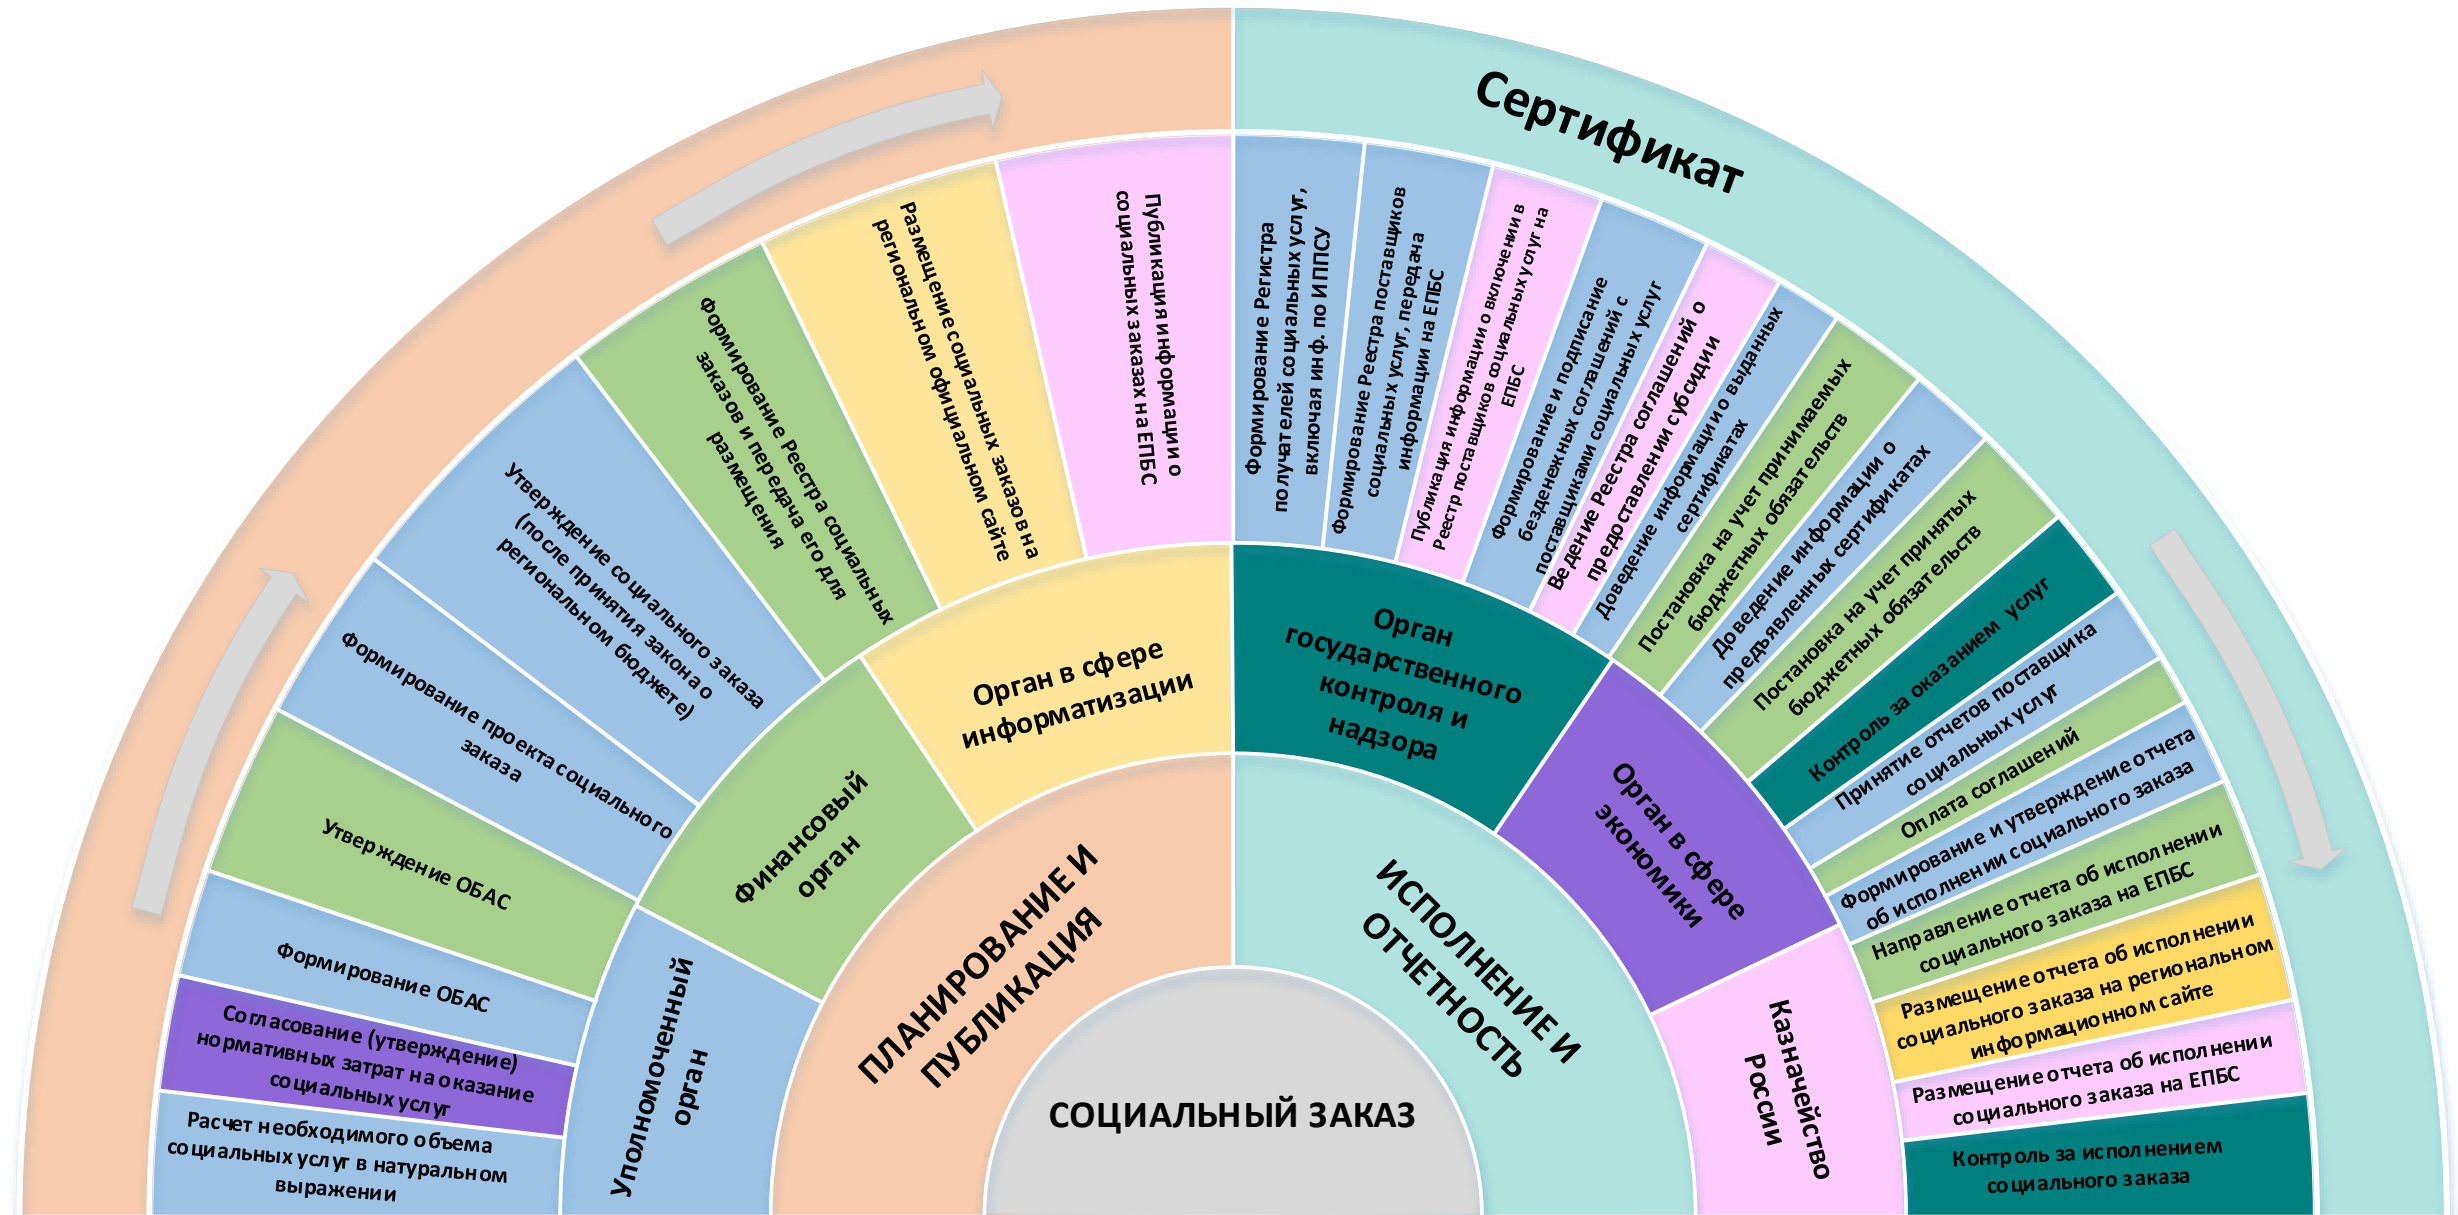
Сертификат

Расчет необходимого объема социальных услуг в натуральном выражении

Согласование (утверждение) нормативных затрат на оказание социальных услуг

Формирование ОБАС

Утверждение ОБАС

Формирование проекта социального заказа

Утверждение социального заказа (после принятия закона о региональном бюджете)

Формирование Реестра социальных заказов и передача его для размещения

Размещение социальных заказов на региональном официальном сайте

Публикация информации о социальных заказах на ЕПБС

Формирование Регистра получателей социальных услуг, включая инф. по ИППСУ

Формирование Реестра поставщиков социальных услуг, передача информации на ЕПБС

Публикация информации о включении в Реестр поставщиков социальных услуг на ЕПБС

Формирование и подписание безденежных соглашений с поставщиками социальных услуг

Ведение Реестра соглашений о предоставлении субсидии

Доведение информации о выданных сертификатах

Постановка на учет принимаемых бюджетных обязательств

Доведение информации о предъявленных сертификатах

Постановка на учет принятых бюджетных обязательств

Контроль за оказанием услуг

Принятие отчетов поставщика социальных услуг

Оплата соглашений

Формирование и утверждение отчета об исполнении социального заказа

Направление отчета об исполнении социального заказа на ЕПБС

Размещение отчета об исполнении социального заказа на региональном информационном сайте

Размещение отчета об исполнении социального заказа на ЕПБС

Контроль за исполнением социального заказа

Уполномоченный орган

Финансовый орган

Орган в сфере информатизации

Орган государственного контроля и надзора

Орган в сфере экономики

Казначейство России

ПЛАНИРОВАНИЕ И ПУБЛИКАЦИЯ

ИСПОЛНЕНИЕ И ОТЧЕТНОСТЬ

СОЦИАЛЬНЫЙ ЗАКАЗ